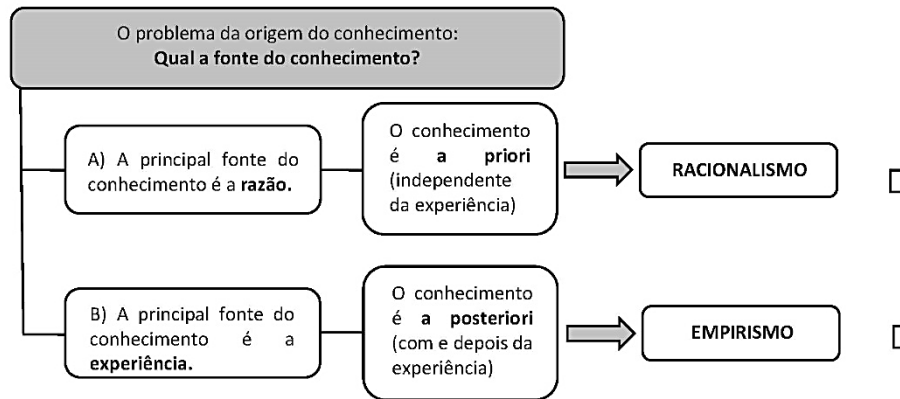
O problema da origem do conhecimento:
**Qual a fonte do conhecimento?**

A) A principal fonte do conhecimento é a **razão.**

O conhecimento é **a priori** (independente da experiência)

**RACIONALISMO**

B) A principal fonte do conhecimento é a **experiência.**

O conhecimento é **a posteriori** (com e depois da experiência)

**EMPIRISMO**